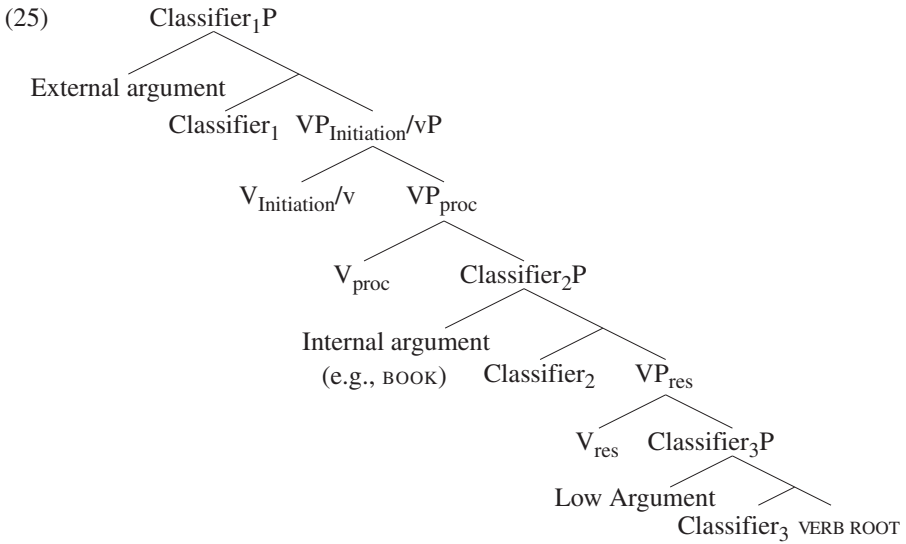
(25) Classifier$_1$P

External argument

Classifier$_1$ VP$_{Initiation}$/vP

V$_{Initiation}$/v VP$_{proc}$

V$_{proc}$ Classifier$_2$P

Internal argument (e.g., BOOK)

Classifier$_2$ VP$_{res}$

V$_{res}$ Classifier$_3$P

Low Argument

Classifier$_3$ VERB ROOT